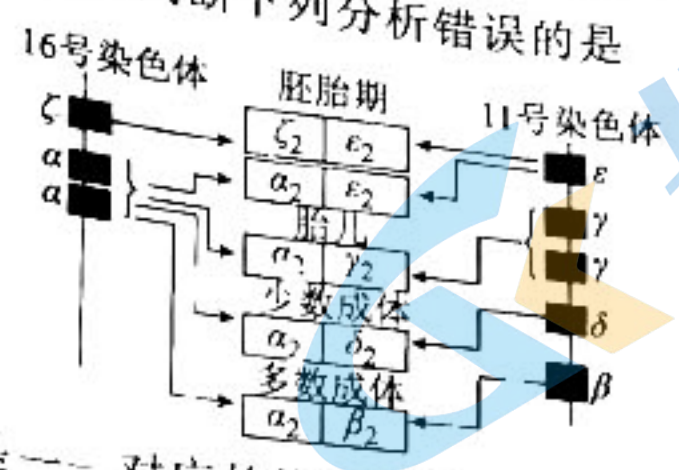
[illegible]断下列分析错误的是

16号染色体
$\zeta$
$\alpha$
$\alpha$

胚胎期
$\zeta_2$ $\varepsilon_2$
$\alpha_2$ $\varepsilon_2$
胎儿
$\alpha_2$ $\gamma_2$
少数成体
$\alpha_2$ $\delta_2$
多数成体
$\alpha_2$ $\beta_2$

11号染色体
$\varepsilon$
$\gamma$
$\gamma$
$\delta$
$\beta$

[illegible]